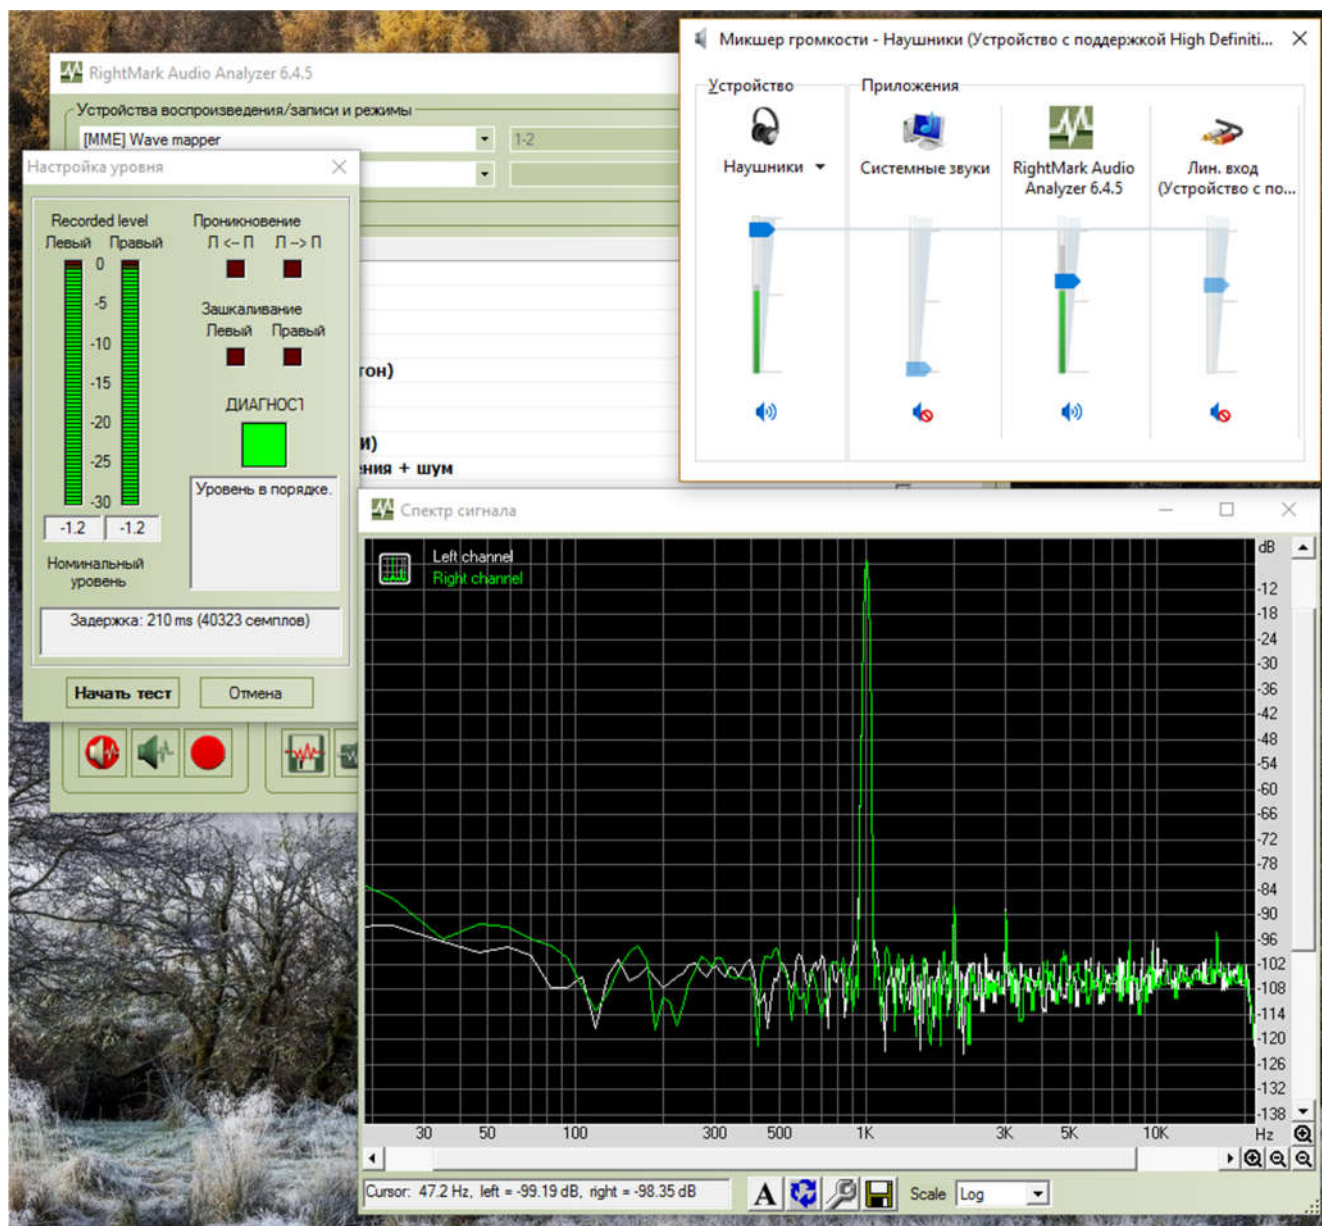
RightMark Audio Analyzer 6.4.5

Устройства воспроизведения/записи и режимы

[MME] Wave mapper

1-2

Настройка уровня

Recorded level
Левый Правый

0
-5
-10
-15
-20
-25
-30

-1.2 -1.2

Номинальный уровень

Проникновение
Л <- П Л -> П

Зашкаливание
Левый Правый

ДИАГНОСТ

Уровень в порядке.

Задержка: 210 ms (40323 семплов)

Начать тест Отмена

тон)

и)

ения + шум

Микшер громкости - Наушники (Устройство с поддержкой High Definiti...

Устройство

Наушники

Приложения

Системные звуки

RightMark Audio Analyzer 6.4.5

Лин. вход (Устройство с по...

Спектр сигнала

Left channel
Right channel

dB
-12
-18
-24
-30
-36
-42
-48
-54
-60
-66
-72
-78
-84
-90
-96
-102
-108
-114
-120
-126
-132
-138

30 50 100 300 500 1K 3K 5K 10K Hz

Cursor: 47.2 Hz, left = -99.19 dB, right = -98.35 dB

A

Scale Log